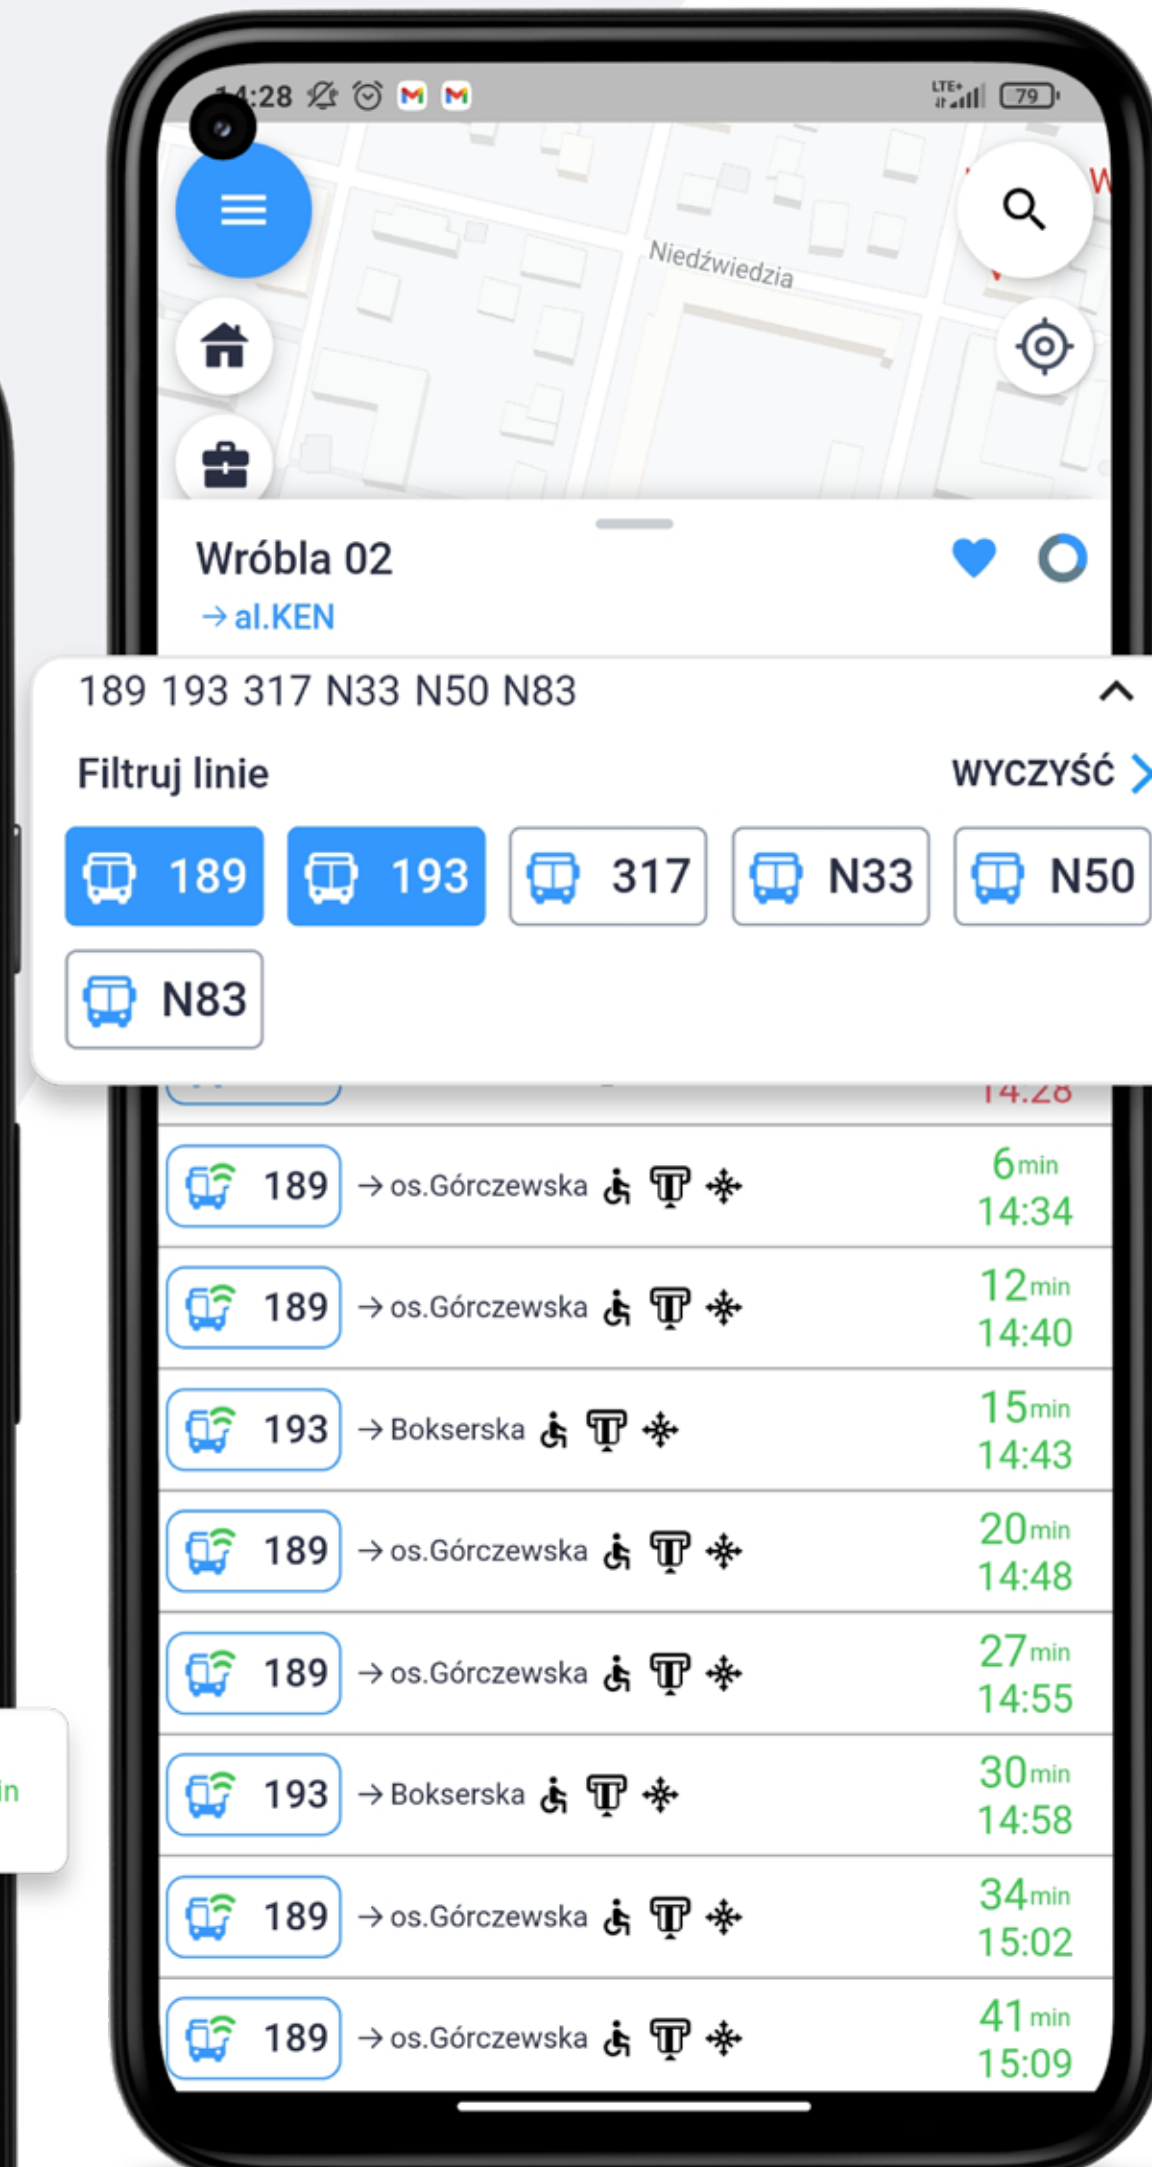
14:28

LTE+ 79

Niedźwiedzia

W

Wróbla 02
→ al.KEN

189 193 317 N33 N50 N83

Filtruj linie

WYCZYŚĆ

189 193 317 N33 N50
N83

14:28

189 → os.Górczewska 6 min 14:34

189 → os.Górczewska 12 min 14:40

193 → Bokserska 15 min 14:43

189 → os.Górczewska 20 min 14:48

189 → os.Górczewska 27 min 14:55

193 → Bokserska 30 min 14:58

189 → os.Górczewska 34 min 15:02

189 → os.Górczewska 41 min 15:09

in